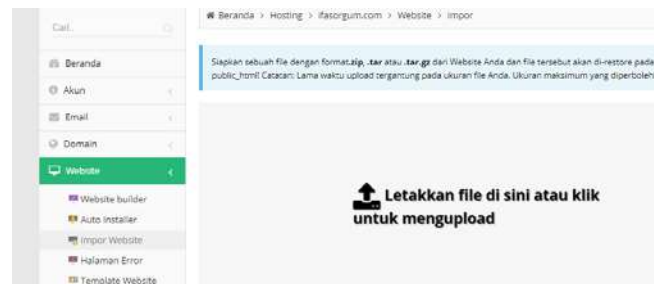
Cari..

Beranda

Akun

Email

Domain

Website

Website builder

Auto Installer

Impor Website

Halaman Error

Template Website

Beranda > Hosting > ifasorgum.com > Website > Impor

Siapkan sebuah file dengan format **.zip**, **.tar** atau **.tar.gz** dari Website Anda dan file tersebut akan di-restore pada public_html! Catatan: Lama waktu upload tergantung pada ukuran file Anda. Ukuran maksimum yang diperboleh

Letakkan file di sini atau klik untuk mengupload